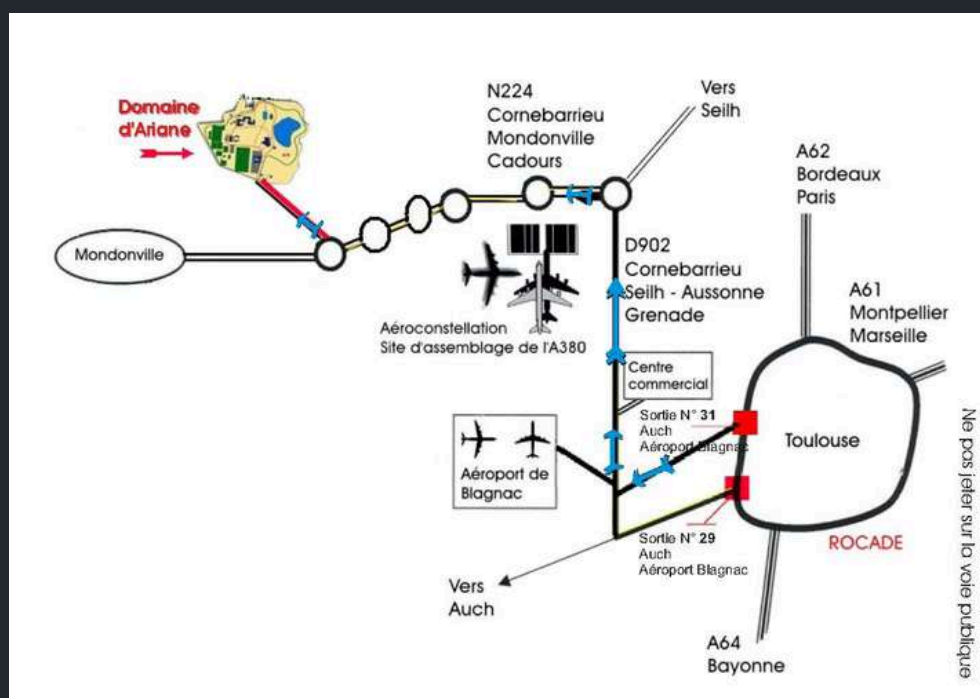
Domaine d'Ariane

N224
Cornebarrieu
Mondonville
Cadours

Vers
Seilh

A62
Bordeaux
Paris

Mondonville

D902
Cornebarrieu
Seilh - Aussonne
Grenade

A61
Montpellier
Marseille

Aéroconstellation
Site d'assemblage de l'A380

Centre
commercial

Sortie N° 31
Auch
Aéroport Blagnac

Toulouse

Aéroport de
Blagnac

Sortie N° 29
Auch
Aéroport Blagnac

ROCADE

Vers
Auch

A64
Bayonne

Ne pas jeter sur la voie publique